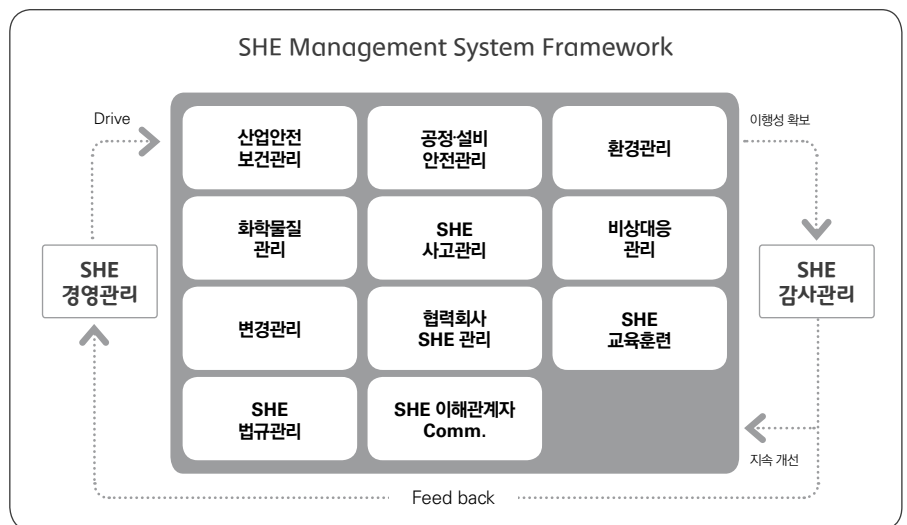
SHE Management System Framework

Drive

이행성 확보

산업안전
보건관리

공정·설비
안전관리

환경관리

화학물질
관리

SHE
사고관리

비상대응
관리

변경관리

협력회사
SHE 관리

SHE
교육훈련

SHE
법규관리

SHE 이해관계자
Comm.

SHE
경영관리

SHE
감사관리

지속 개선

Feed back